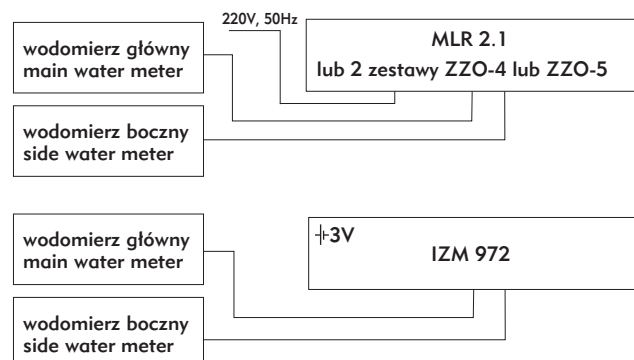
wodomierz główny
main water meter

220V, 50Hz

MLR 2.1
lub 2 zestawy ZZO-4 lub ZZO-5

wodomierz boczny
side water meter

wodomierz główny
main water meter

+3V
IZM 972

wodomierz boczny
side water meter